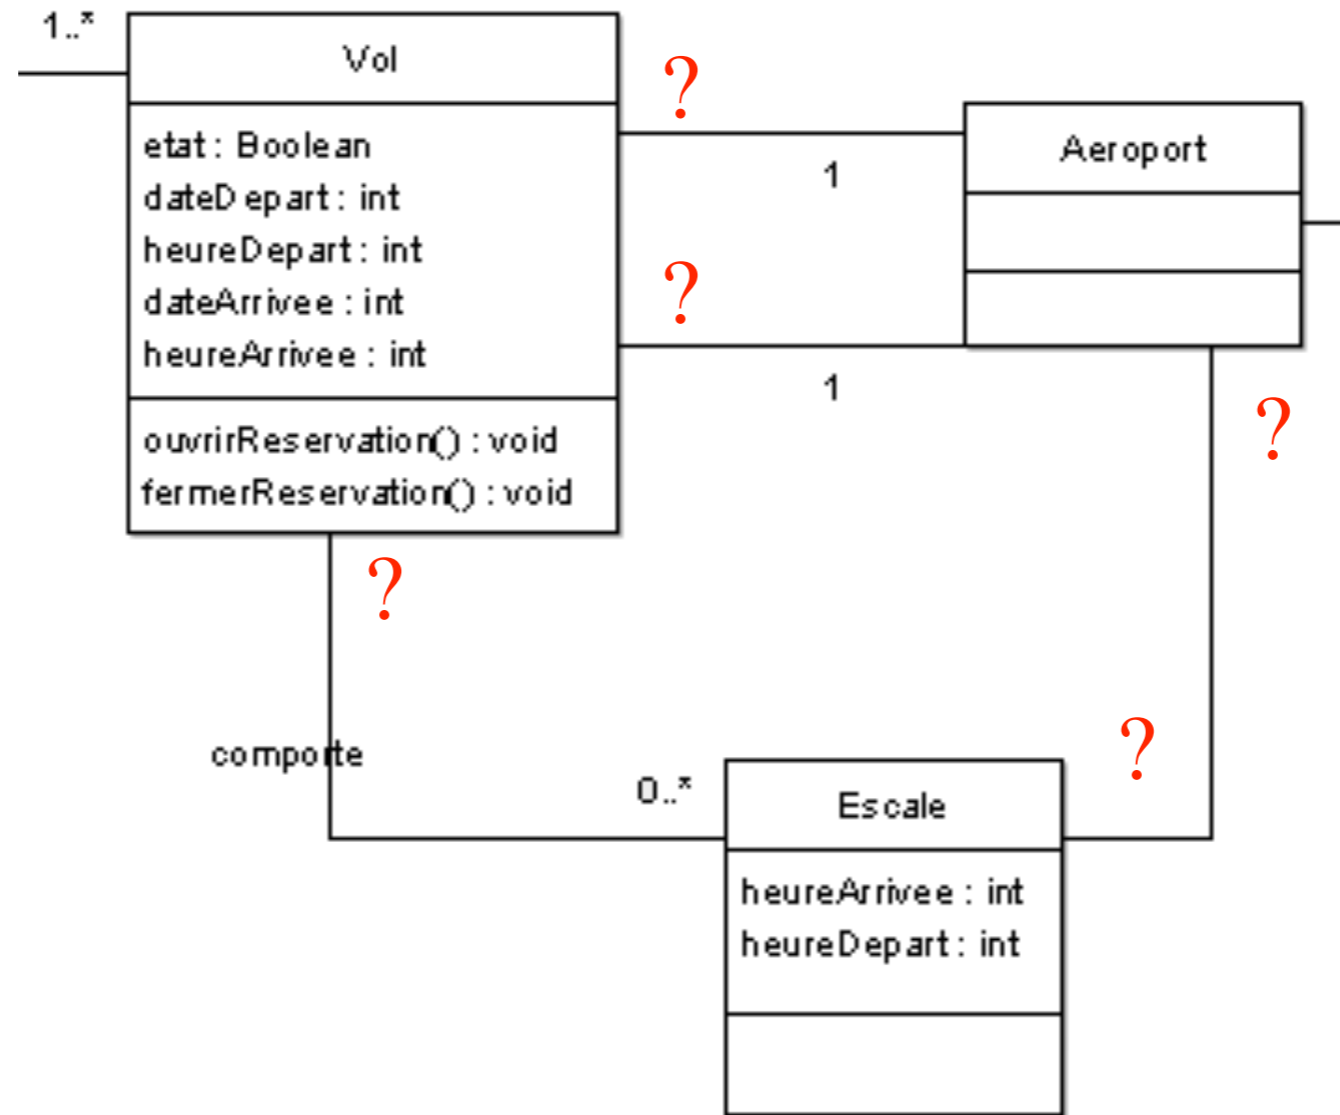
1..*

Vol

etat : Boolean
dateDepart : int
heureDepart : int
dateArrivee : int
heureArrivee : int

ouvrirReservation() : void
fermerReservation() : void

?

1

Aeroport

?

1

?

?

comporte

0..*

Escale

heureArrivee : int
heureDepart : int

?